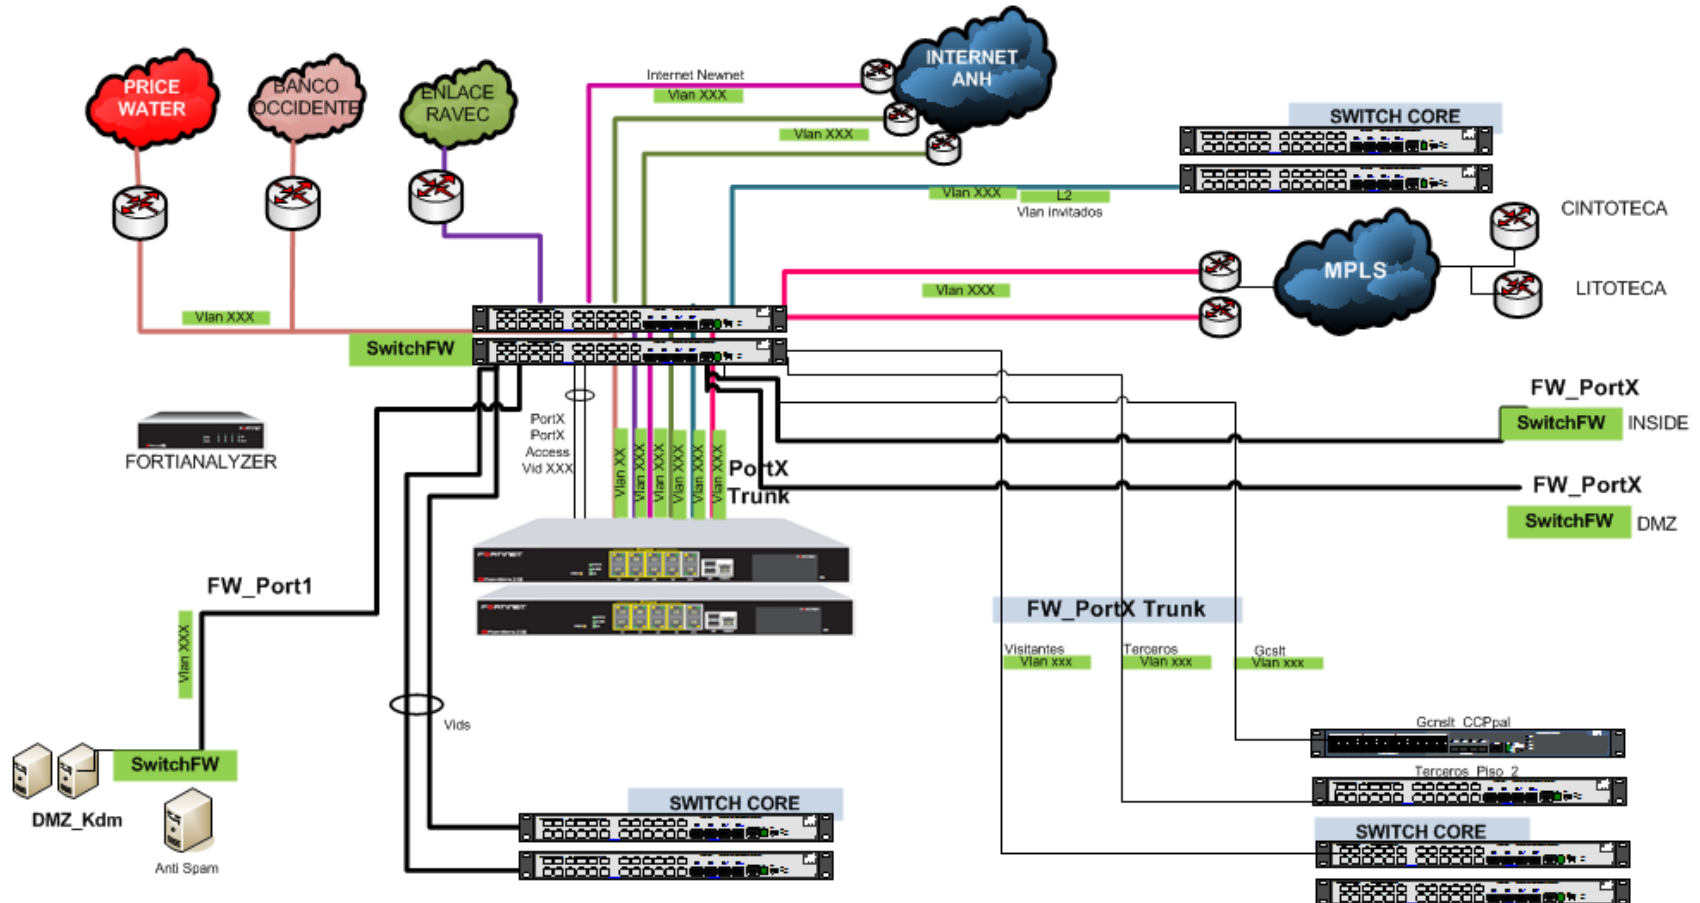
PRICE WATER

BANCO OCCIDENTE

ENLACE RAVEC

Internet Newnet

Vlan XXX

INTERNET ANH

Vlan XXX

SWITCH CORE

Vlan XXX

L2

Vlan invitados

CINTOTECA

MPLS

LITOTECA

Vlan XXX

Vlan XXX

SwitchFW

FORTIANALYZER

PortX
PortX
Access
Vid XXX

Vlan XX
Vlan XXX
Vlan XXX
Vlan XXX
Vlan XXX
Vlan XXX

PortX
Trunk

FW_PortX

SwitchFW

INSIDE

FW_PortX

SwitchFW

DMZ

FW_Port1

Vlan XXX

FW_PortX Trunk

Visitantes
Vlan xxx

Terceros
Vlan xxx

Gcslt
Vlan xxx

Vids

Gcnslt_CCPpal

Terceros_Piso_2

SwitchFW

DMZ_Kdm

Anti Spam

SWITCH CORE

SWITCH CORE